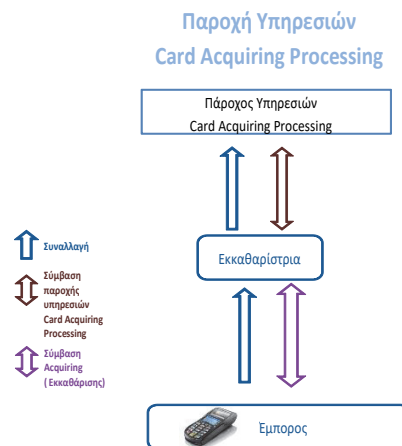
Παροχή Υπηρεσιών
Card Acquiring Processing

Πάροχος Υπηρεσιών
Card Acquiring Processing

Συναλλαγή

Σύμβαση παροχής υπηρεσιών Card Acquiring Processing

Σύμβαση Acquiring ( Εκκαθάρισης)

Εκκαθαρίστρια

Εμπορος